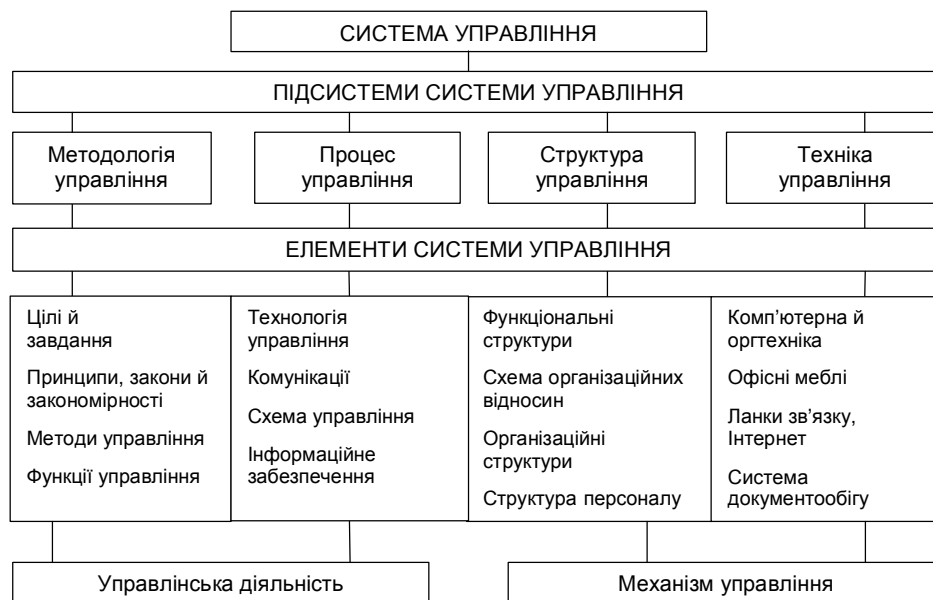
СИСТЕМА УПРАВЛІННЯ

ПІДСИСТЕМИ СИСТЕМИ УПРАВЛІННЯ

Методологія управління

Процес управління

Структура управління

Техніка управління

ЕЛЕМЕНТИ СИСТЕМИ УПРАВЛІННЯ

Цілі й завдання

Принципи, закони й закономірності

Методи управління

Функції управління

Технологія управління

Комунікації

Схема управління

Інформаційне забезпечення

Функціональні структури

Схема організаційних відносин

Організаційні структури

Структура персоналу

Комп'ютерна й оргтехніка

Офісні меблі

Ланки зв'язку, Інтернет

Система документообігу

Управлінська діяльність

Механізм управління